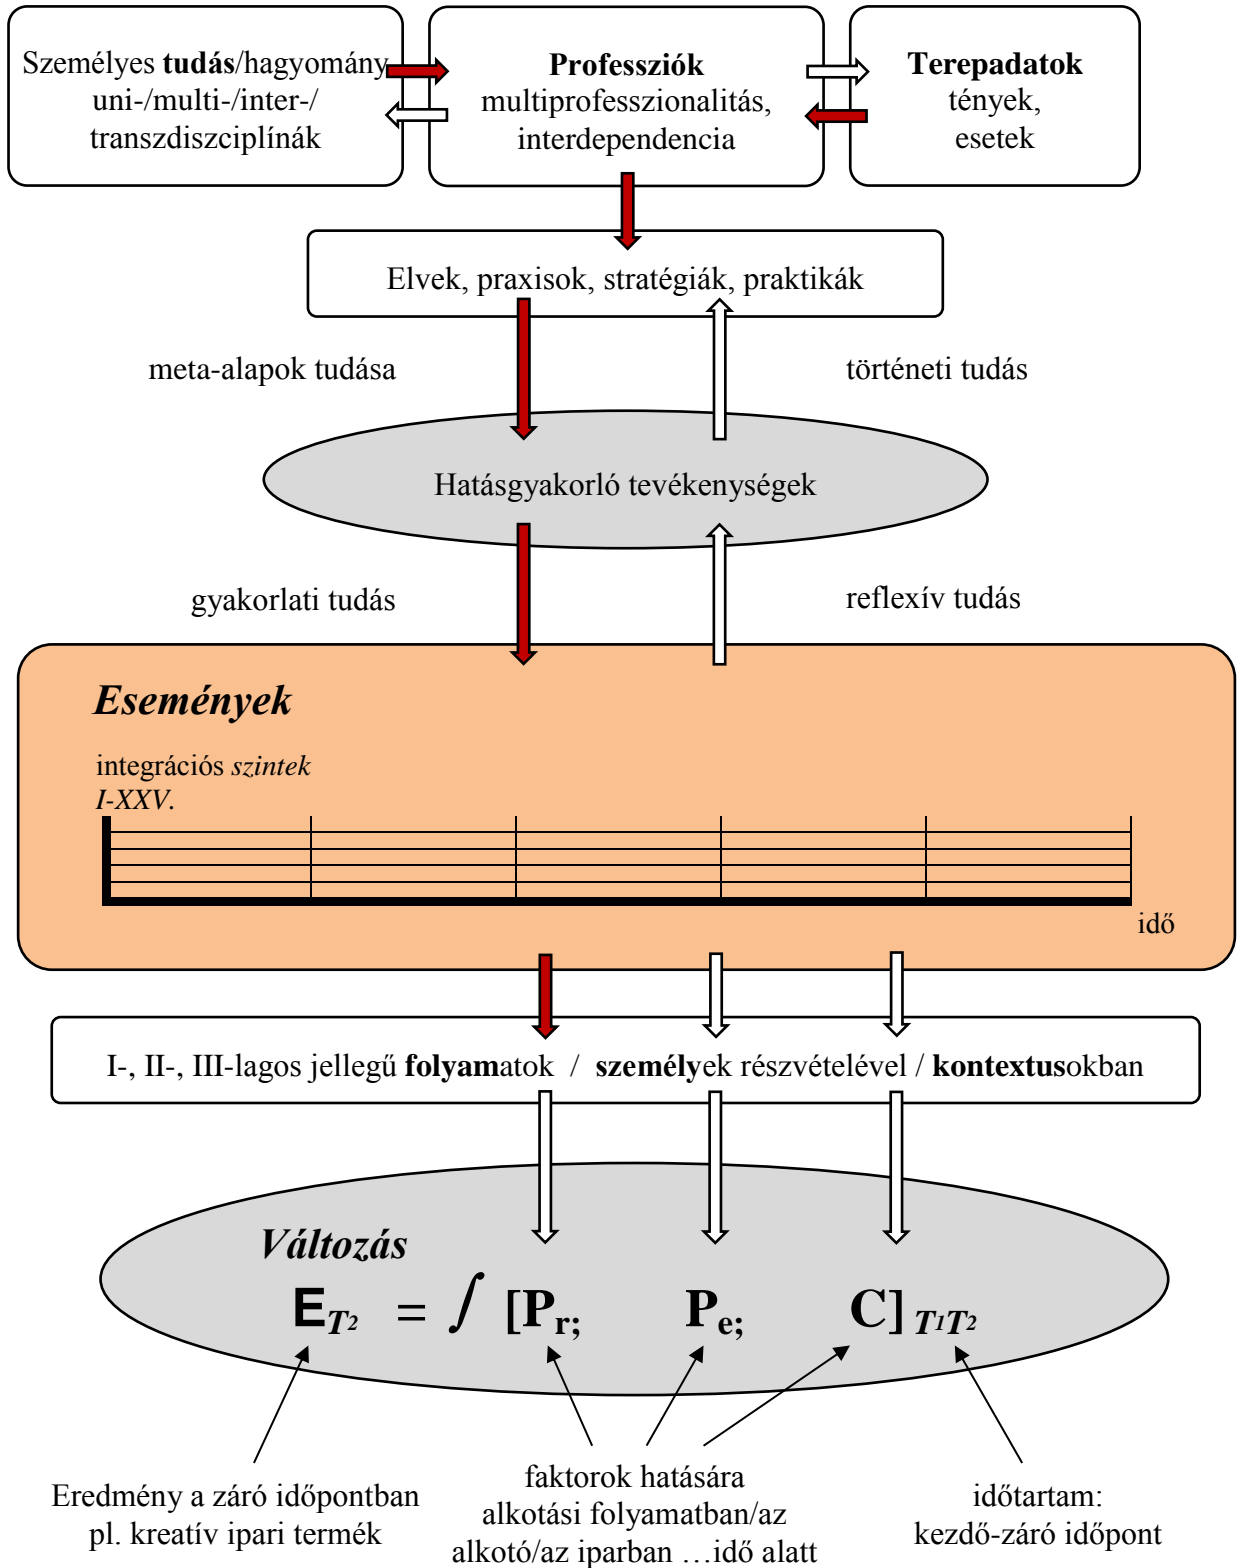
Személyes tudás/hagyomány uni-/multi-/inter-/ transzdiszciplínák

Professziók multiprofesszionalitás, interdependencia

Terepadatok tények, esetek

Elvek, praxisok, stratégiák, praktikák

meta-alapok tudása

történeti tudás

Hatásgyakorló tevékenységek

gyakorlati tudás

reflexív tudás

Események

integrációs szintek I-XXV.

idő

I-, II-, III-lagos jellegű folyamatok / személyek részvételével / kontextusokban

Változás

$E_{T_2} = \int [P_{r}; \quad P_{e}; \quad C]_{T_1 T_2}$

Eredmény a záró időpontban pl. kreatív ipari termék

faktorok hatására alkotási folyamatban/az alkotó/az iparban …idő alatt

időtartam: kezdő-záró időpont